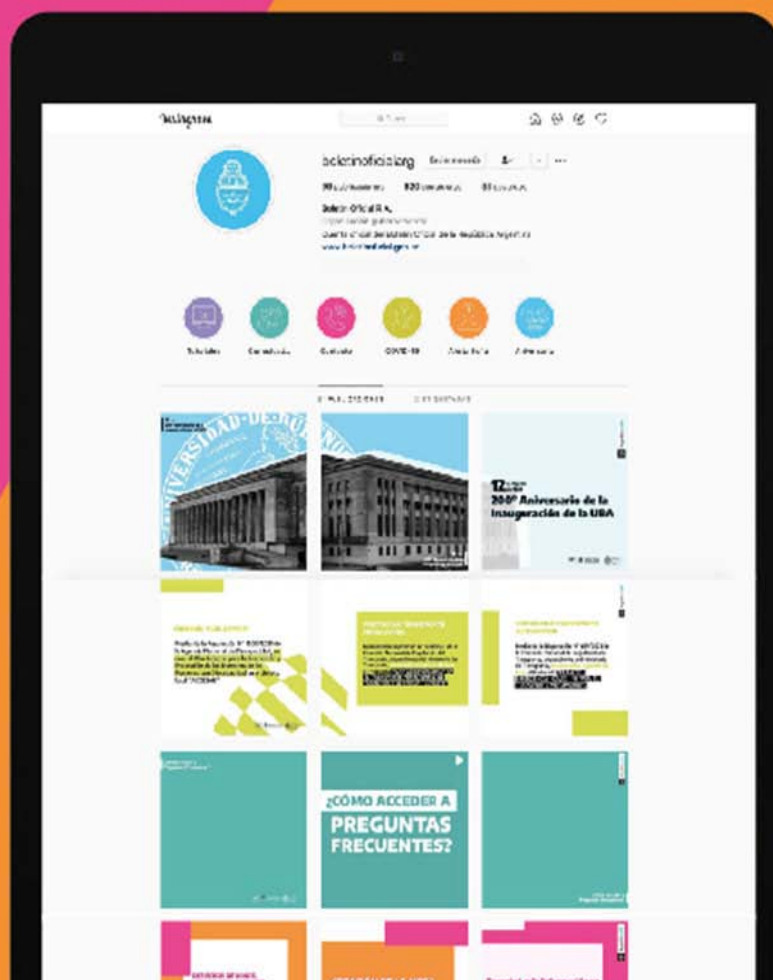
Instagram

boletinoficialarg

Boletín Oficial R.A.

www.boletinoficial.gob.ar

Tutoriales
COVID-19

UNIVERSIDAD DE BUENOS AIRES

200º Aniversario de la Inauguración de la UBA

¿CÓMO ACCEDER A PREGUNTAS FRECUENTES?